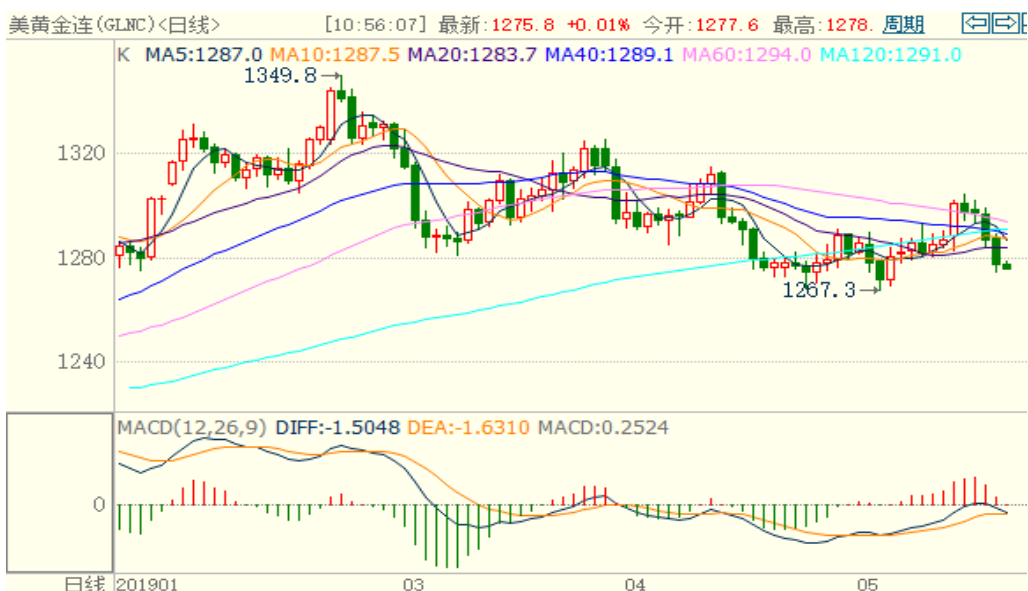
美黄金连(GLNC)<日线> [10:56:07] 最新:1275.8 +0.01% 今开:1277.6 最高:1278. 周期

K MA5:1287.0 MA10:1287.5 MA20:1283.7 MA40:1289.1 MA60:1294.0 MA120:1291.0

1349.8

1320

1280

1240

1267.3

MACD(12,26,9) DIFF:-1.5048 DEA:-1.6310 MACD:0.2524

0

日线 201901 03 04 05